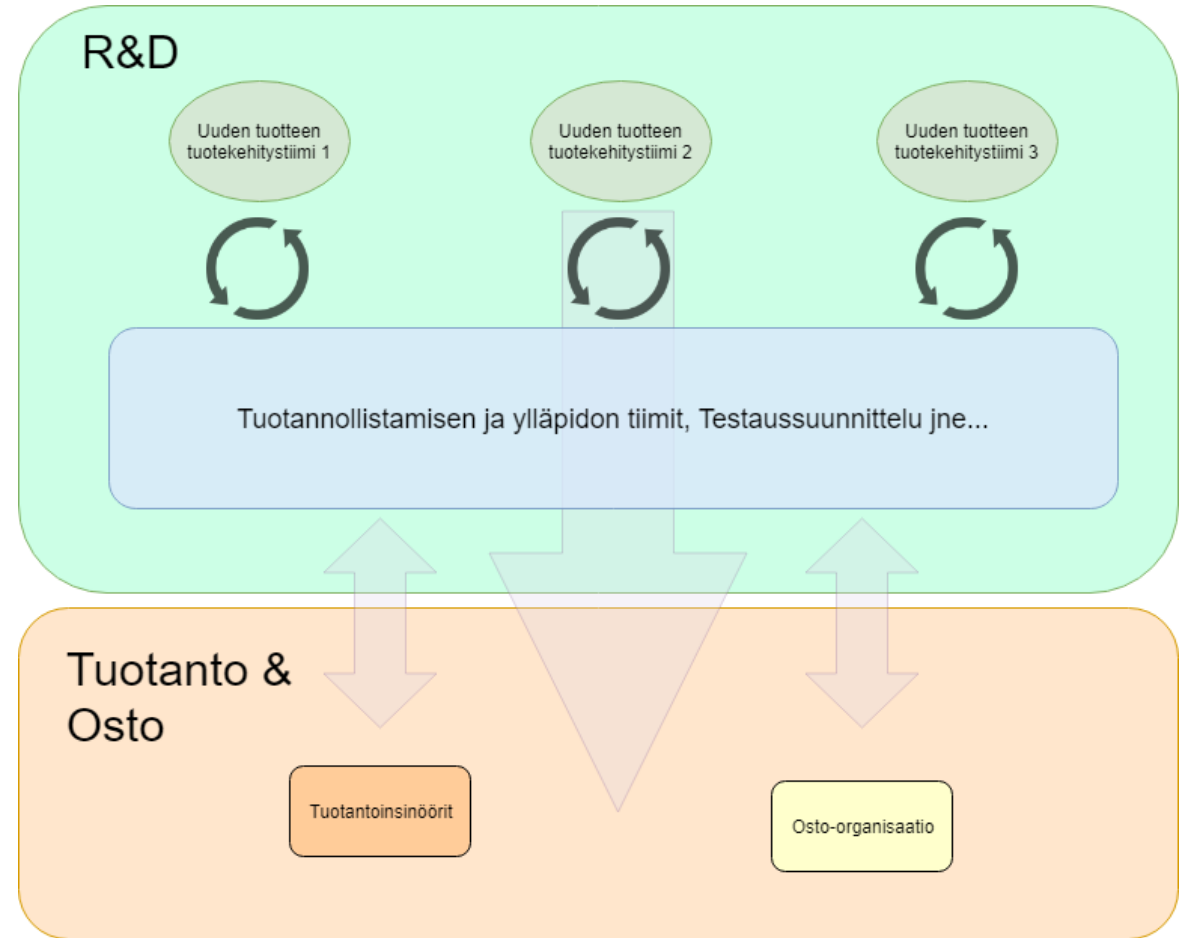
R&D

Uuden tuotteen tuotekehitystiimi 1

Uuden tuotteen tuotekehitystiimi 2

Uuden tuotteen tuotekehitystiimi 3

Tuotannollistamisen ja ylläpidon tiimit, Testaussuunnittelu jne...

Tuotanto & Osto

Tuotantoinsinöörit

Osto-organisaatio